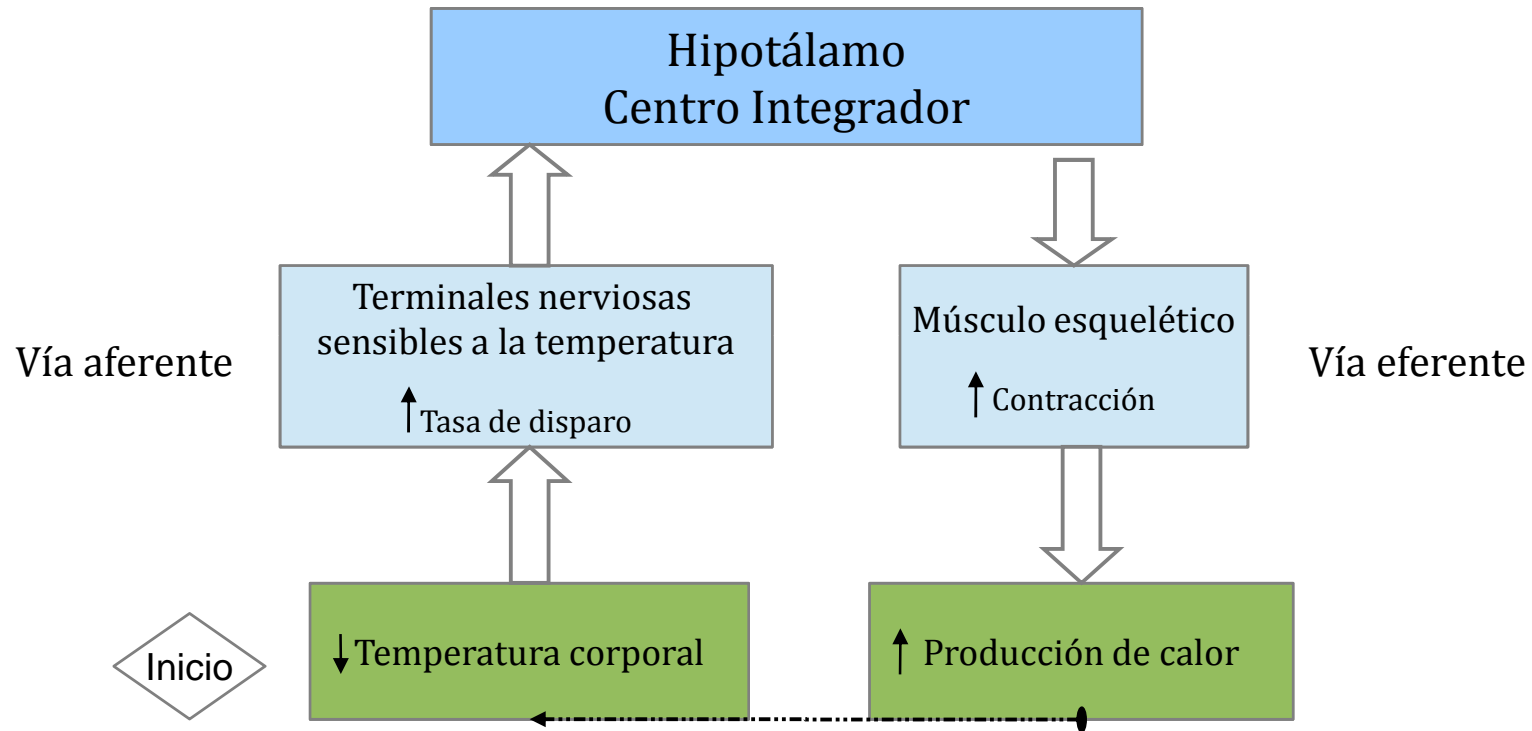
Hipotálamo
Centro Integrador

Vía aferente

Terminales nerviosas sensibles a la temperatura

↑Tasa de disparo

Músculo esquelético

↑Contracción

Vía eferente

Inicio

↓Temperatura corporal

↑ Producción de calor